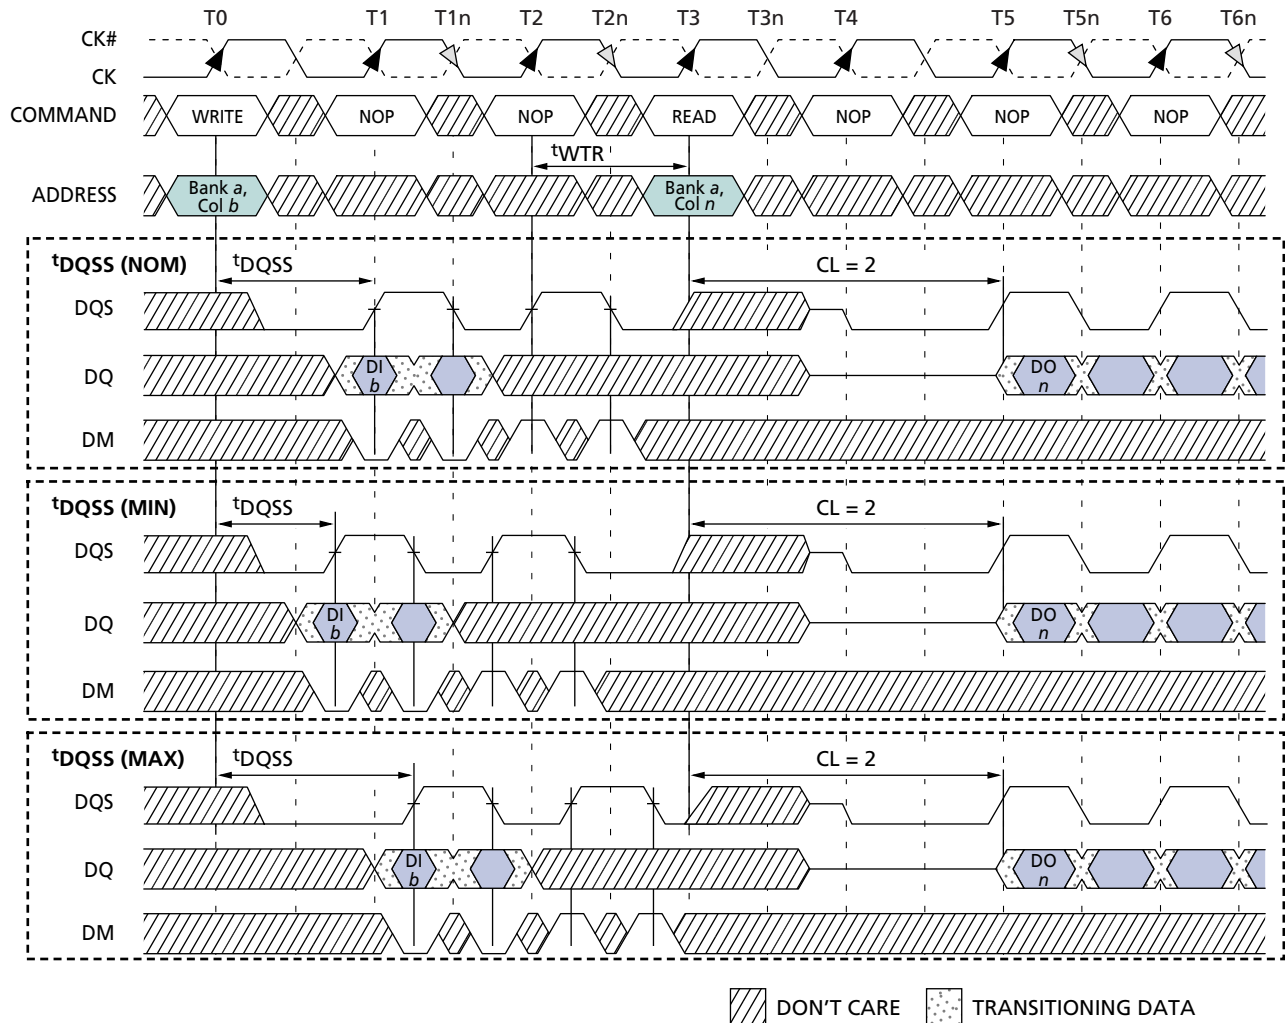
T0 T1 T1n T2 T2n T3 T3n T4 T5 T5n T6 T6n

CK#
CK

COMMAND WRITE NOP NOP READ NOP NOP NOP

$^{t}$WTR

ADDRESS Bank *a*, Col *b* Bank *a*, Col *n*

$^{t}$DQSS (NOM)
$^{t}$DQSS
CL = 2
DQS
DQ DI *b* DO *n*
DM

$^{t}$DQSS (MIN)
$^{t}$DQSS
CL = 2
DQS
DQ DI *b* DO *n*
DM

$^{t}$DQSS (MAX)
$^{t}$DQSS
CL = 2
DQS
DQ DI *b* DO *n*
DM

DON'T CARE TRANSITIONING DATA